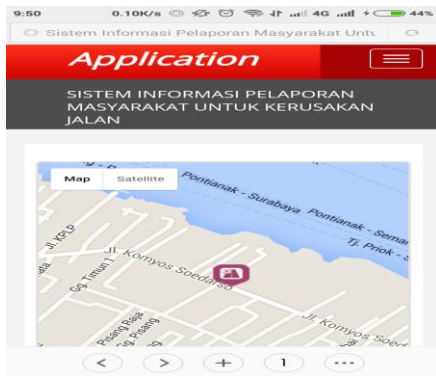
9:50 0.10K/s 4G 44%

Sistem Informasi Pelaporan Masyarakat Untu

Application

SISTEM INFORMASI PELAPORAN MASYARAKAT UNTUK KERUSAKAN JALAN

Map Satellite

Pontianak - Surabaya Pontianak - Sema

Tj. Priok -

Jl. KP. LP

Jl. Komyos Soedarso

Gg. Timun 1

Pisang Raja

Gg. Pisang

Jl. Komyos Soed

<

>

+

1

...